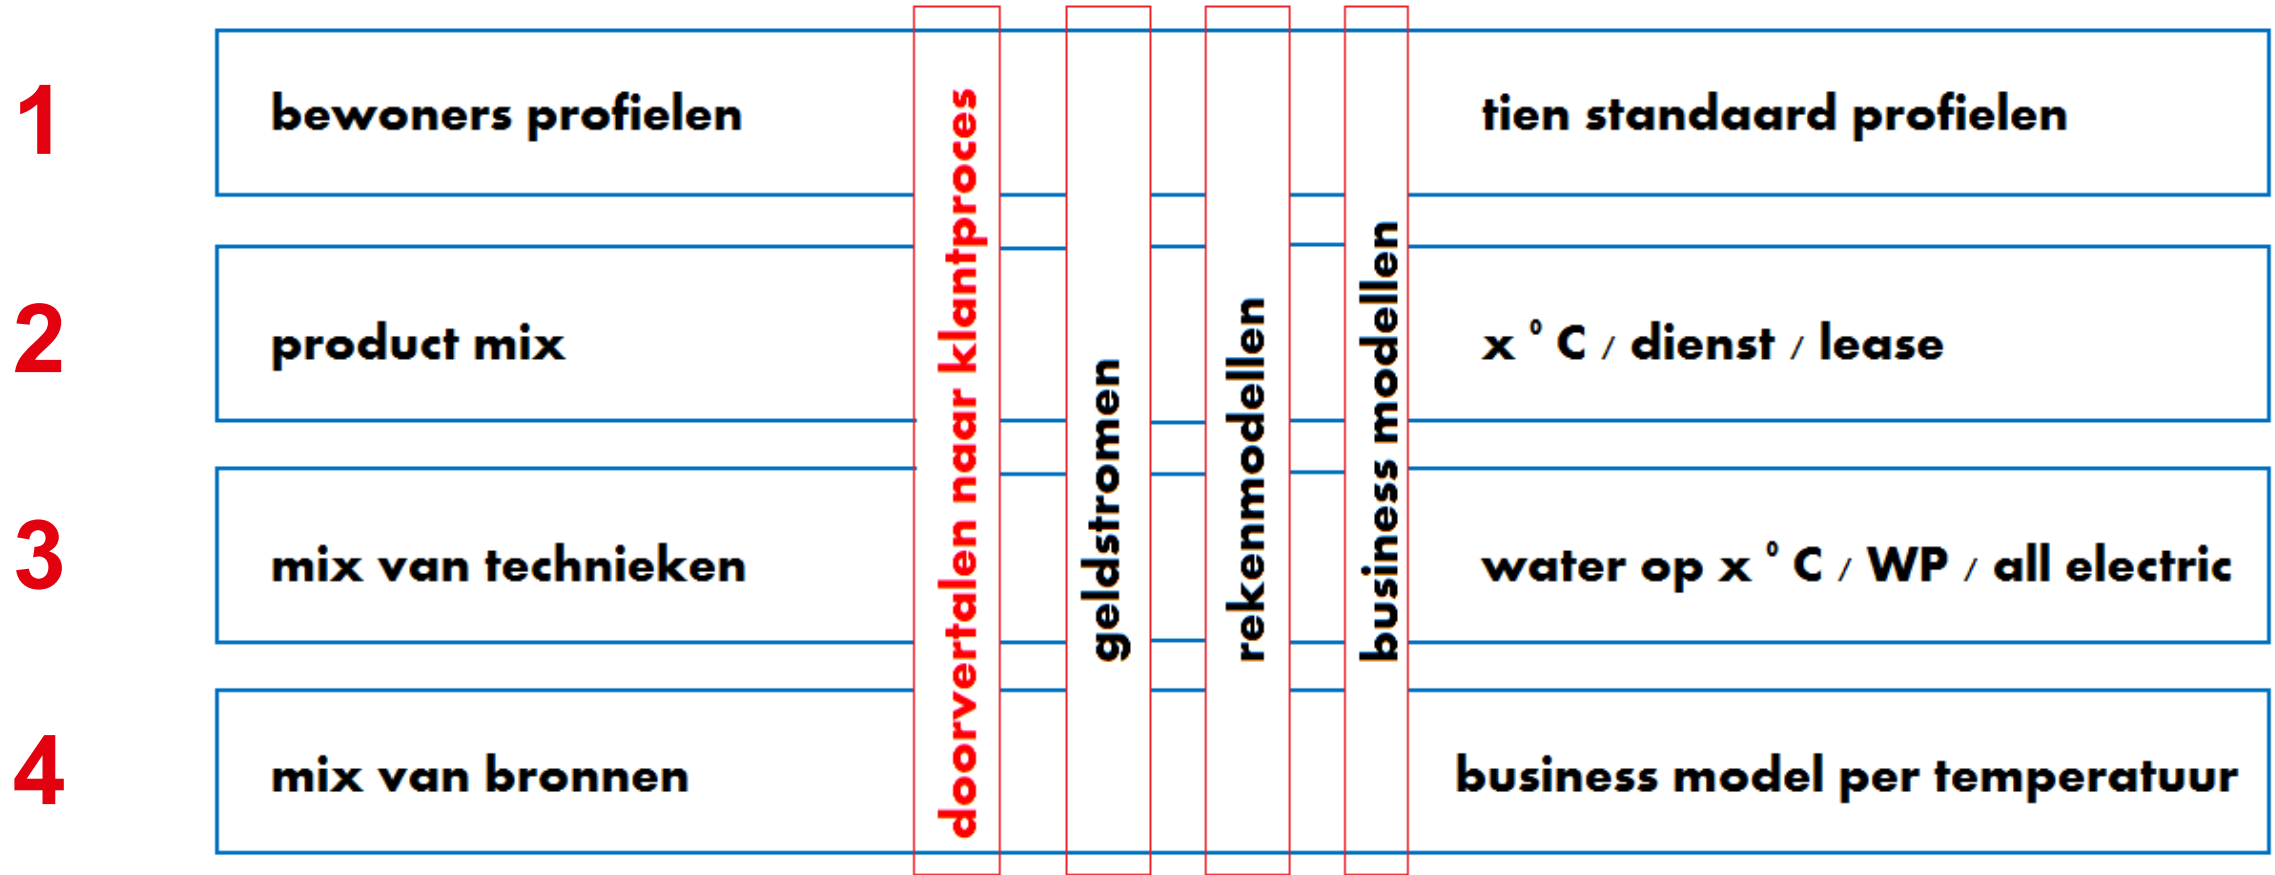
1

bewoners profielen

tien standaard profielen

2

product mix

x °C / dienst / lease

3

mix van technieken

water op x °C / WP / all electric

4

mix van bronnen

business model per temperatuur

doorvertalen naar klantproces

geldstromen

rekenmodellen

business modellen